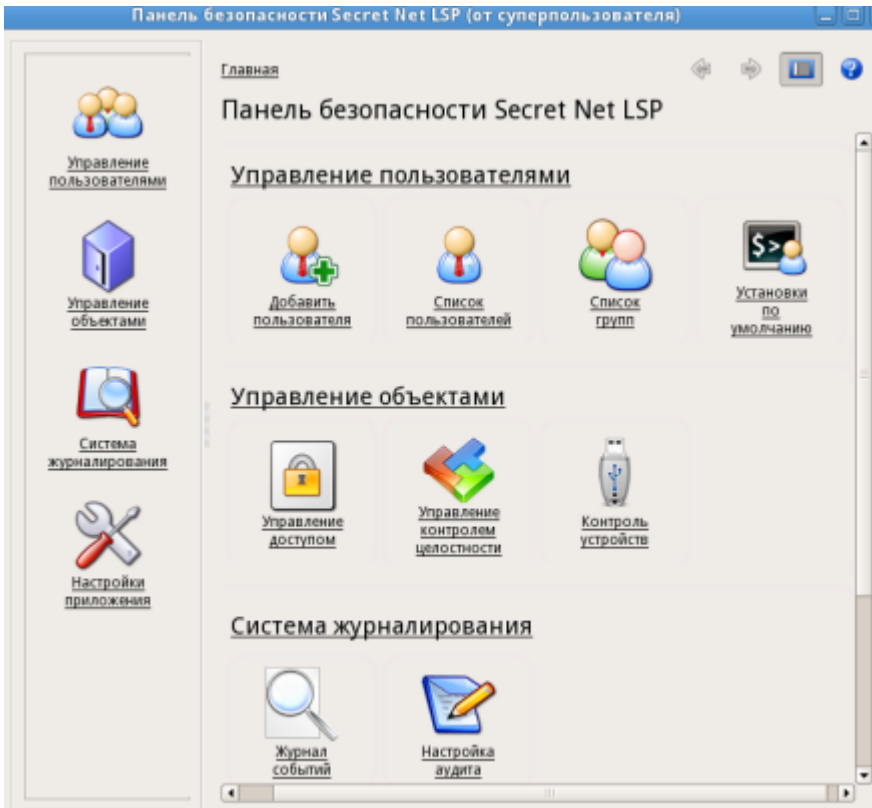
Панель безопасности Secret Net LSP (от суперпользователя)

Управление пользователями

Управление объектами

Система журналирования

Настройки приложения

Главная

Панель безопасности Secret Net LSP

Управление пользователями

Добавить пользователя

Список пользователей

Список групп

Установки по умолчанию

Управление объектами

Управление доступом

Управление контролем целостности

Контроль устройств

Система журналирования

Журнал событий

Настройка аудита